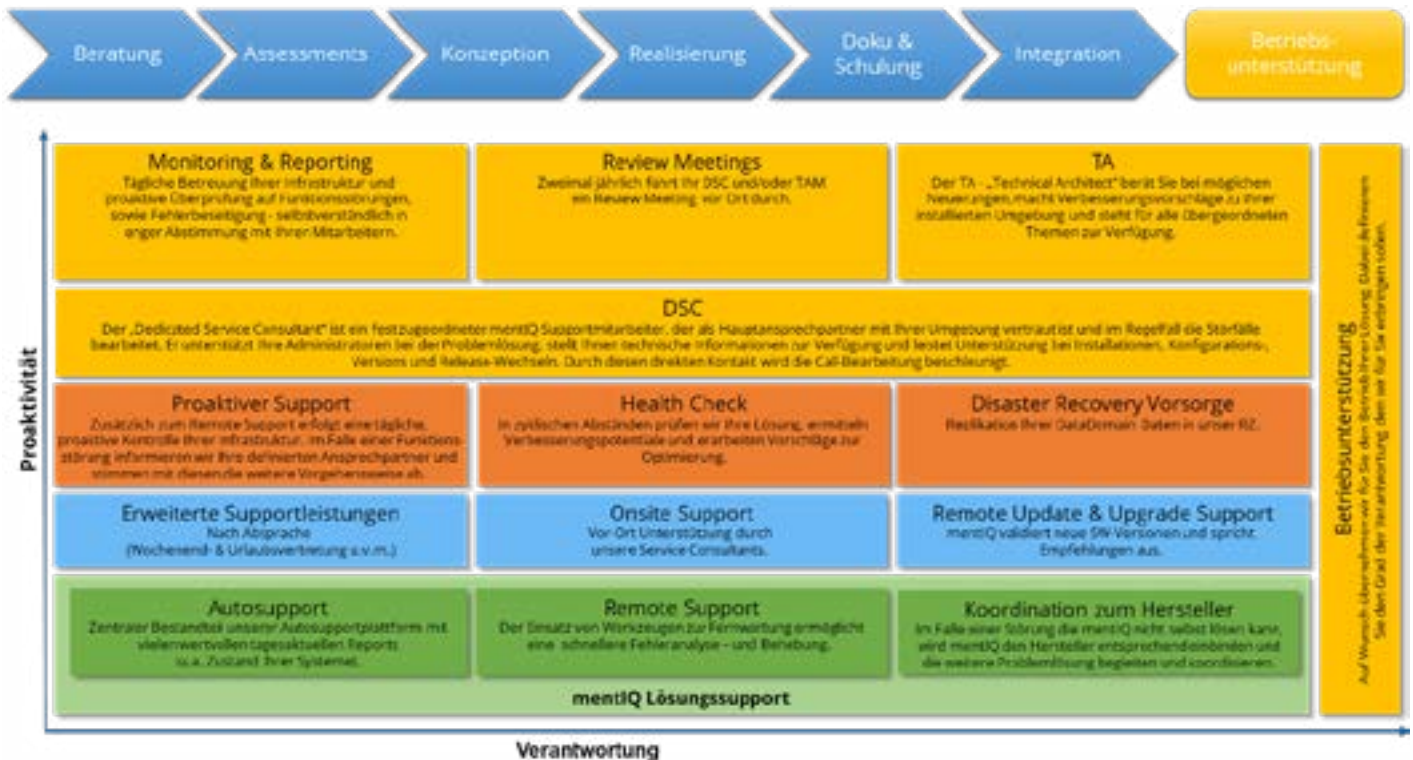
Beratung
Assessments
Konzeption
Realisierung
Doku & Schulung
Integration
Betriebsunterstützung

Proaktivität

Monitoring & Reporting
Tägliche Betreuung Ihrer Infrastruktur und proaktive Überprüfung auf Funktionsstörungen, sowie Fehlerbeseitigung - selbstverständlich in enger Abstimmung mit Ihren Mitarbeitern.

Review Meetings
Zweimal jährlich führt Ihr DSC und/oder TAM ein Review Meeting vor Ort durch.

TA
Der TA - „Technical Architect" berät Sie bei möglichen Neuerungen, macht Verbesserungsvorschläge zu Ihrer installierten Umgebung und steht für alle übergeordneten Themen zur Verfügung.

DSC
Der „Dedicated Service Consultant" ist ein festzugeordneter mentIQ Supportmitarbeiter, der als Hauptansprechpartner mit Ihrer Umgebung vertraut ist und im Regelfall die Störfälle bearbeitet. Er unterstützt Ihre Administratoren bei der Problemlösung, stellt Ihnen technische Informationen zur Verfügung und leistet Unterstützung bei Installationen, Konfigurations-, Versions und Release-Wechseln. Durch diesen direkten Kontakt wird die Call-Bearbeitung beschleunigt.

Proaktiver Support
Zusätzlich zum Remote Support erfolgt eine tägliche, proaktive Kontrolle Ihrer Infrastruktur. Im Falle einer Funktionsstörung informieren wir Ihre definierten Ansprechpartner und stimmen mit diesen die weitere Vorgehensweise ab.

Health Check
In zyklischen Abständen prüfen wir Ihre Lösung, ermitteln Verbesserungspotentiale und erarbeiten Vorschläge zur Optimierung.

Disaster Recovery Vorsorge
Replikation Ihrer DataDomain Daten in unser RZ.

Erweiterte Supportleistungen
Nach Absprache (Wochenend- & Urlaubsvertretung u.v.m.)

Onsite Support
Vor-Ort Unterstützung durch unsere Service Consultants.

Remote Update & Upgrade Support
mentIQ validiert neue SW-Versionen und spricht Empfehlungen aus.

Autosupport
Zentraler Bestandteil unserer Autosupportplattform mit vielen wertvollen tagesaktuellen Reports u.a. Zustand Ihrer Systeme.

Remote Support
Der Einsatz von Werkzeugen zur Fernwartung ermöglicht eine schnellere Fehleranalyse - und Behebung.

Koordination zum Hersteller
Im Falle einer Störung die mentIQ nicht selbst lösen kann, wird mentIQ den Hersteller entsprechend einbinden und die weitere Problemlösung begleiten und koordinieren.

mentIQ Lösungssupport

Betriebsunterstützung
Auf Wunsch übernehmen wir für Sie den Betrieb Ihrer Lösung. Dabei definieren Sie den Grad der Verantwortung den wir für Sie erbringen sollen.

Verantwortung